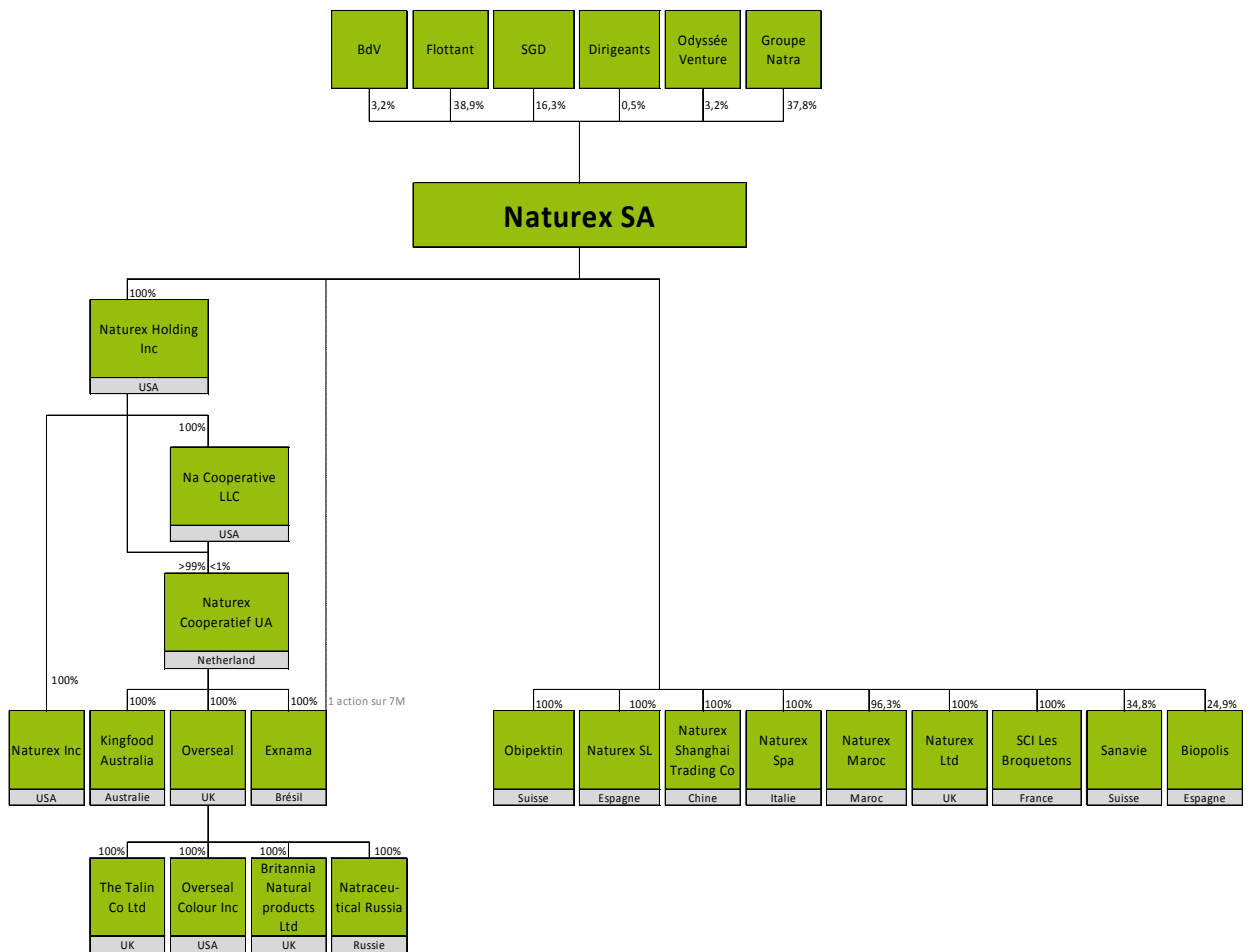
BdV
Flottant
SGD
Dirigeants
Odyssée Venture
Groupe Natra

3,2%
38,9%
16,3%
0,5%
3,2%
37,8%

Naturex SA

100%
Naturex Holding Inc
USA

100%
Na Cooperative LLC
USA

>99% <1%
Naturex Cooperatief UA
Netherland

100%
100%
100%
100%
1 action sur 7M

Naturex Inc
USA
Kingfood Australia
Australie
Overseal
UK
Exnama
Brésil

100%
100%
100%
100%
The Talin Co Ltd
UK
Overseal Colour Inc
USA
Britannia Natural products Ltd
UK
Natraceu-tical Russia
Russie

100%
100%
100%
100%
96,3%
100%
100%
34,8%
24,9%

Obipektin
Suisse
Naturex SL
Espagne
Naturex Shanghai Trading Co
Chine
Naturex Spa
Italie
Naturex Maroc
Maroc
Naturex Ltd
UK
SCI Les Broquetons
France
Sanavie
Suisse
Biopolis
Espagne